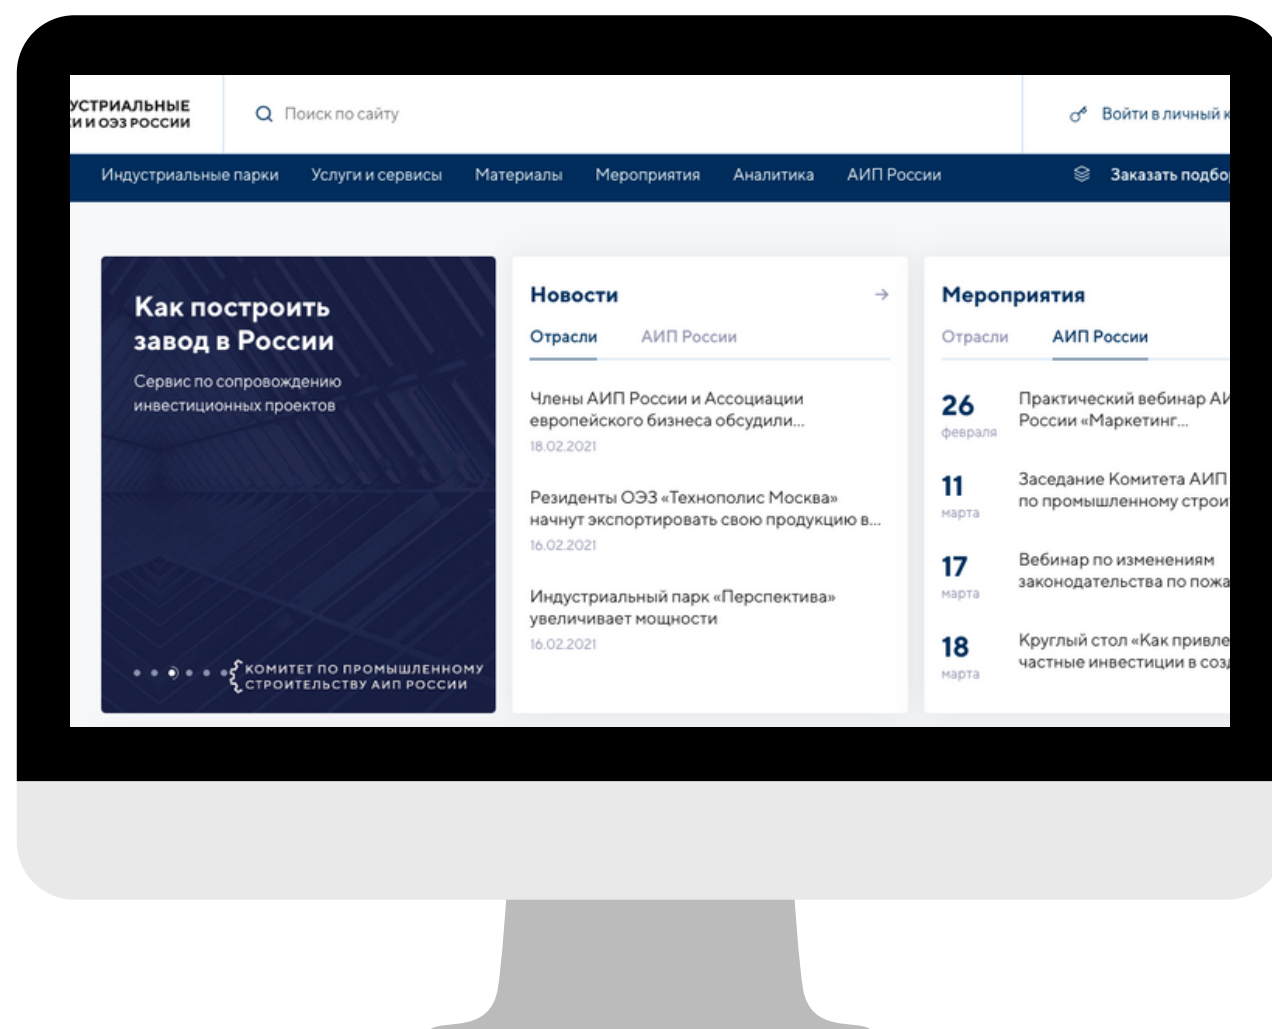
УСТРИАЛЬНЫЕ
И И ОЭЗ РОССИИ

Поиск по сайту

Войти в личный к

Индустриальные парки Услуги и сервисы Материалы Мероприятия Аналитика АИП России

Заказать подбо

Как построить завод в России

Сервис по сопровождению инвестиционных проектов

КОМИТЕТ ПО ПРОМЫШЛЕННОМУ СТРОИТЕЛЬСТВУ АИП РОССИИ

Новости

Отрасли АИП России

Члены АИП России и Ассоциации европейского бизнеса обсудили...

18.02.2021

Резиденты ОЭЗ «Технополис Москва» начнут экспортировать свою продукцию в...

16.02.2021

Индустриальный парк «Перспектива» увеличивает мощности

16.02.2021

Мероприятия

Отрасли АИП России

26 февраля Практический вебинар АИ России «Маркетинг...

11 марта Заседание Комитета АИП по промышленному строи

17 марта Вебинар по изменениям законодательства по пожа

18 марта Круглый стол «Как привле частные инвестиции в соз